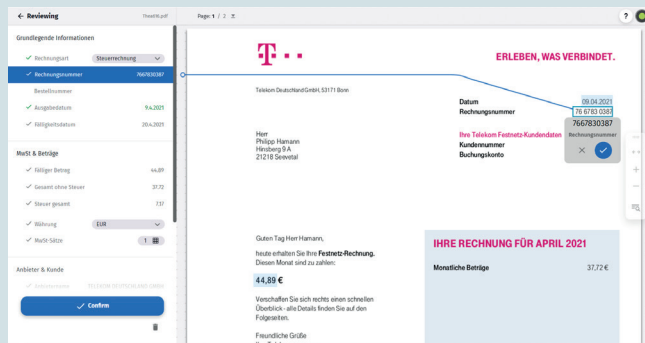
← Reviewing 1fbeb9b.pdf Page: 1 / 2 ?

Grundlegende Informationen

✓ Rechnungsart Steuerrechnung

✓ Rechnungsnummer 7667830387

Bestellnummer

✓ Ausgabedatum 9.4.2021

✓ Fälligkeitsdatum 20.4.2021

Maße & Beträge

✓ Fälliger Betrag 44.89

✓ Gesamt ohne Steuer 37.72

✓ Steuer gesamt 7.17

✓ Währung EUR

✓ MwSt-Sätze 1

Anbieter & Kunde

✓ Confirm

T · ·

ERLEBEN, WAS VERBINDET.

Telekom Deutschland GmbH, 53171 Bonn

Datum 09.04.2021

Rechnungsnummer 76 6783 0387

7667830387

Rechnungsnummer

Herr
Philipp Hamann
Hinsberg 9 A
21218 Seevetal

Ihre Telekom Festnetz-Kundendaten

Kundennummer

Buchungskonto

Guten Tag Herr Hamann,

heute erhalten Sie Ihre **Festnetz-Rechnung.** Diesen Monat sind zu zahlen:

44,89 €

Verschaffen Sie sich rechts einen schnellen Überblick - alle Details finden Sie auf den Folgeseiten.

Freundliche Grüße

IHRE RECHNUNG FÜR APRIL 2021

Monatliche Beträge 37,72 €